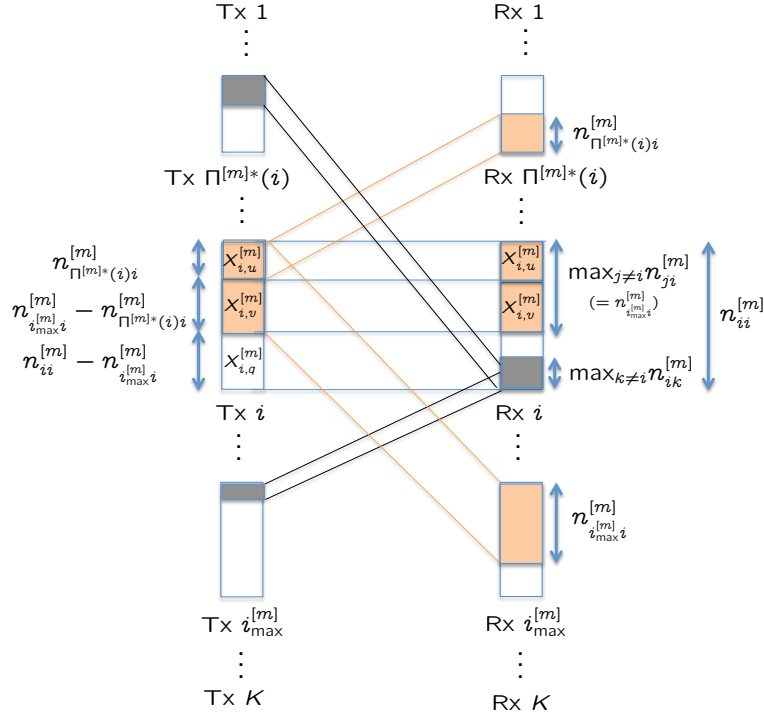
Tx 1
⋮
Tx $\Pi^{[m]*}(i)$
⋮
$n^{[m]}_{\Pi^{[m]*}(i)i}$
$n^{[m]}_{i^{[m]}_{\max}i} - n^{[m]}_{\Pi^{[m]*}(i)i}$
$n^{[m]}_{ii} - n^{[m]}_{i^{[m]}_{\max}i}$
$x^{[m]}_{i,u}$
$x^{[m]}_{i,v}$
$x^{[m]}_{i,q}$
Tx $i$
⋮
Tx $i^{[m]}_{\max}$
⋮
Tx $K$

Rx 1
⋮
$n^{[m]}_{\Pi^{[m]*}(i)i}$
Rx $\Pi^{[m]*}(i)$
⋮
$x^{[m]}_{i,u}$
$x^{[m]}_{i,v}$
$\max_{j\neq i} n^{[m]}_{ji}$
$(= n^{[m]}_{i^{[m]}_{\max}i})$
$n^{[m]}_{ii}$
$\max_{k\neq i} n^{[m]}_{ik}$
Rx $i$
⋮
$n^{[m]}_{i^{[m]}_{\max}i}$
Rx $i^{[m]}_{\max}$
⋮
Rx $K$